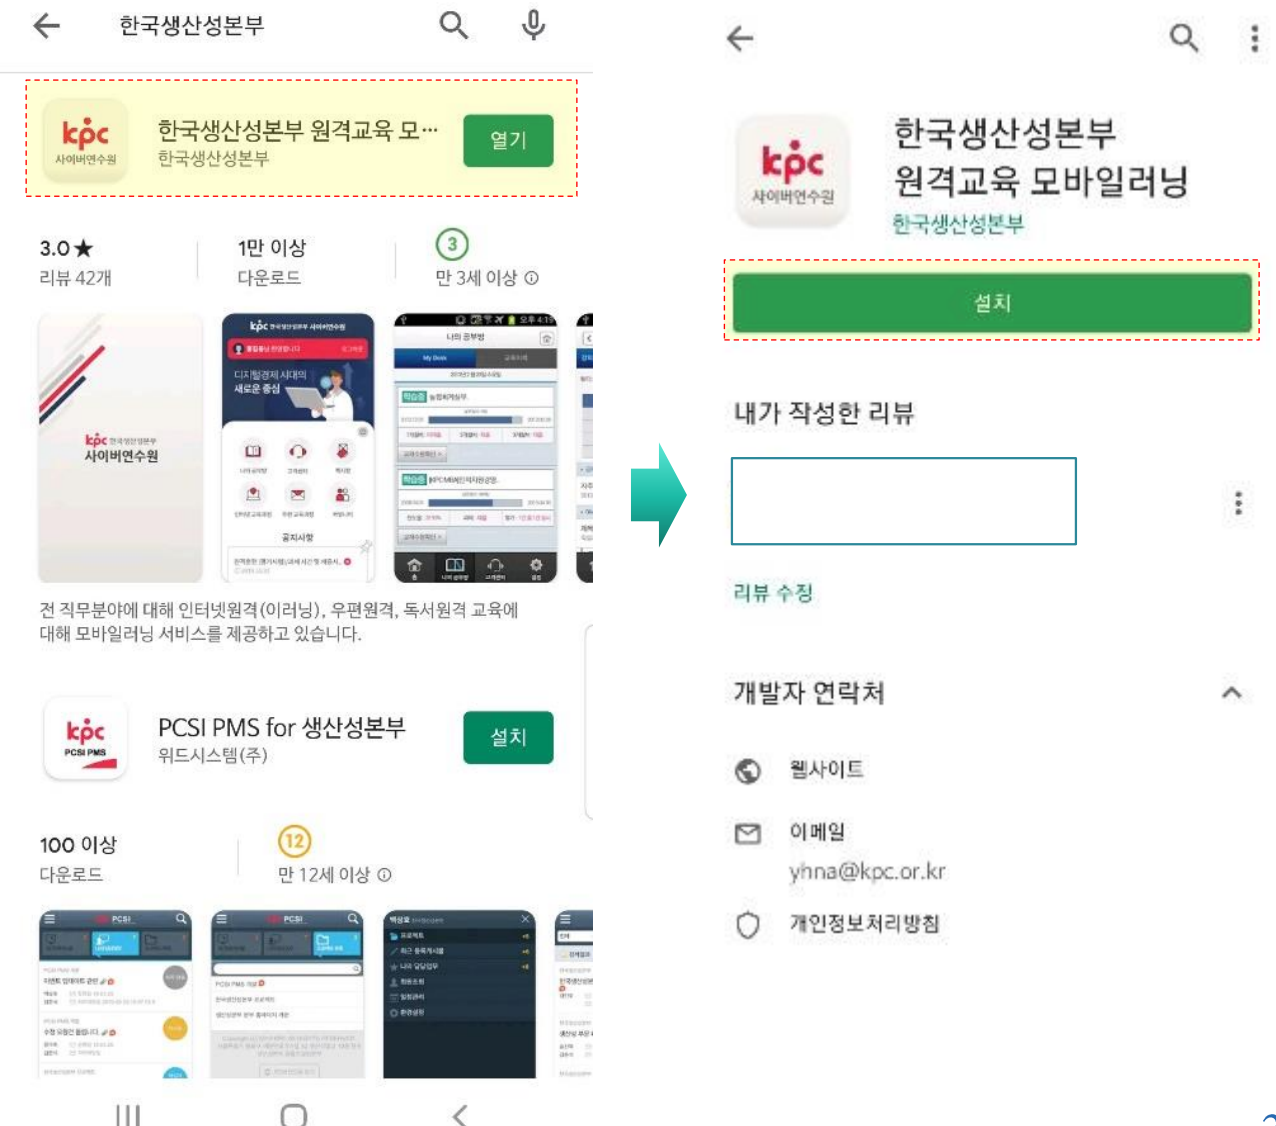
한국생산성본부

kpc 사이버연수원

한국생산성본부 원격교육 모...
한국생산성본부

열기

3.0★
리뷰 42개

1만 이상
다운로드

3
만 3세 이상 ⓘ

kpc 사이버연수원

전 직무분야에 대해 인터넷원격(이러닝), 우편원격, 독서원격 교육에 대해 모바일러닝 서비스를 제공하고 있습니다.

kpc PCSI PMS

PCSI PMS for 생산성본부
위드시스템(주)

설치

100 이상
다운로드

12
만 12세 이상 ⓘ

kpc 사이버연수원

한국생산성본부 원격교육 모바일러닝
한국생산성본부

설치

내가 작성한 리뷰

리뷰 수정

개발자 연락처

웹사이트

이메일
yhna@kpc.or.kr

개인정보처리방침